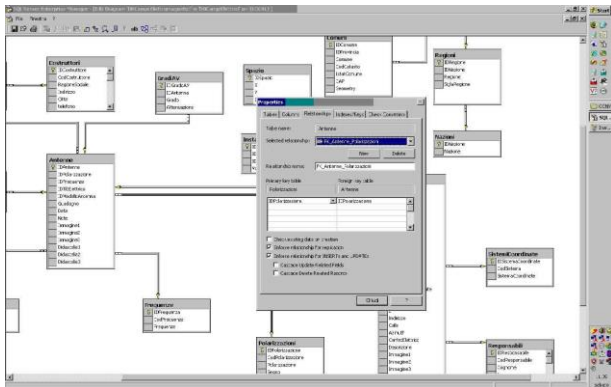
SQL Server Enterprise Manager - [Edit Diagram 'DB_Antenne' in 'Antenne' on '(LOCAL)']
File Finestra ?

Costruttori
IDCostruttore
CodCostruttore
RagioneSociale
Indirizzo
Città
telefono

GradiAV
IDGradoAV
IDAntenna
Grado
AttenuazioneDb

Spesa
IDSpesa

Comuni
IDComune
IDProvincia
Comune
CodCatasto
IstatComune
CAP
Geometry

Regioni
IDRegione
IDNazione
Regione
SiglaRegione

Nazioni
IDNazione
Nazione

Antenne
IDAntenna
IDPolarizzazione
IDFrequenze
IDModello
IDModelloAntenna
Guadagno
Beta
Note
Immagine1
Immagine2
Immagine3
Descrizione1
Descrizione2
Descrizione3

Frequenze
IDFrequenza
CodFrequenza
Frequenze

Polarizzazioni
IDPolarizzazione
CodPolarizzazione
Polarizzazione
Note

Properties
Tables | Columns | Relationships | Indexes/Keys | Check Constraints
Table name: Antenne
Selected relationship: FK_Antenne_Polarizzazioni
New Delete
Relationship name: FK_Antenne_Polarizzazioni
Primary key table: Polarizzazioni
Foreign key table: Antenne
IDPolarizzazione | IDPolarizzazione
Check existing data on creation
Enforce relationship for replication
Enforce relationship for INSERTs and UPDATEs
Cascade Update Related Fields
Cascade Delete Related Records
Chiudi ?

SistemiCoordinate
IDSistemaCoordinate
CodSistema
SistemaCoordinate

Indirizzo
Calle
AltezzaM
CoefficienteSito
Descrizione
Immagine1
Immagine2
Immagine3

Responsabili
IDResponsabile
CodResponsabile
Cognome